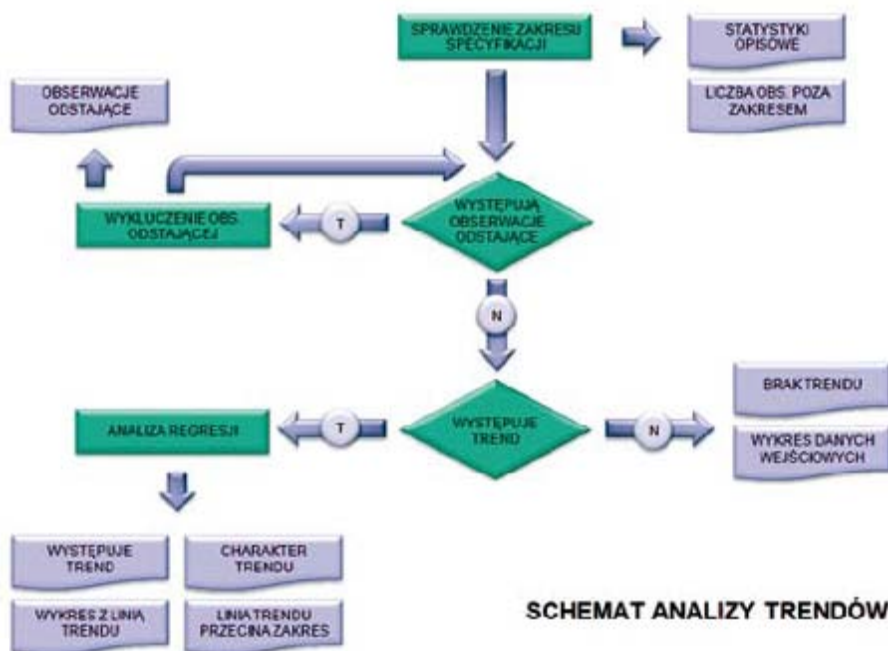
SPRAWDZENIE ZAKRESU SPECYFIKACJI

STATYSTYKI OPISOWE

LICZBA OBS. POZA ZAKRESEM

OBSERWACJE ODSTAJĄCE

WYKLUCZENIE OBS. ODSTAJĄCEJ

T

WYSTĘPUJĄ OBSERWACJE ODSTAJĄCE

N

ANALIZA REGRESJI

T

WYSTĘPUJE TREND

N

BRAK TRENDU

WYKRES DANYCH WEJŚCIOWYCH

WYSTĘPUJE TREND

CHARAKTER TRENDU

WYKRES Z LINIĄ TRENDU

LINIA TRENDU PRZECINA ZAKRES

SCHEMAT ANALIZY TRENDÓW